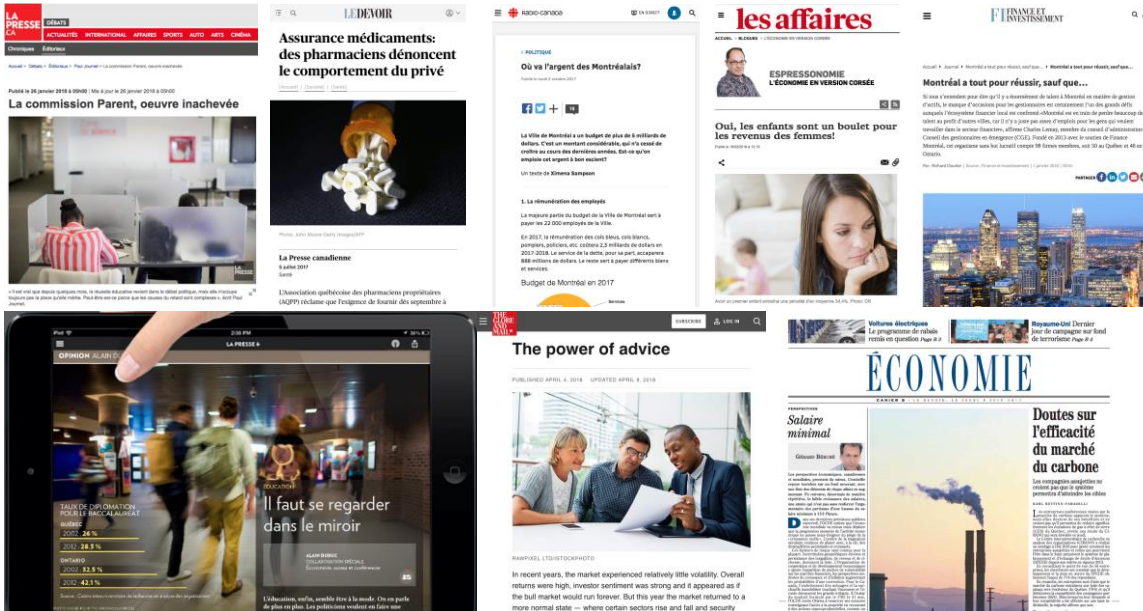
LA PRESSE.CA
DÉBATS
ACTUALITÉS INTERNATIONAL AFFAIRES SPORTS AUTO ARTS CINÉMA
Chroniques Éditoriaux

Publié le 26 janvier 2018 à 09h00 | Mis à jour le 26 janvier 2018 à 09h00

La commission Parent, oeuvre inachevée

LE DEVOIR

Assurance médicaments: des pharmaciens dénoncent le comportement du privé

Photo: John Moore Getty Images/AFP

La Presse canadienne
6 juillet 2017
Santé

L'Association québécoise des pharmaciens propriétaires (AQPP) réclame que l'exigence de fournir dès septembre à

Radio-Canada

EN DIRECT

POLITIQUE

Où va l'argent des Montréalais?

La Ville de Montréal a un budget de plus de 5 milliards de dollars. C'est un montant considérable, qui n'a cessé de croître au cours des dernières années. Est-ce qu'on emploie cet argent à bon escient?

Un texte de Ximena Sampson

1. La rémunération des employés

La majeure partie du budget de la Ville de Montréal sert à payer les 22 000 employés de la Ville.

En 2017, la rémunération des cols bleus, cols blancs, pompiers, policiers, etc. coûtera 2,5 milliards de dollars en 2017-2018. Le service de la dette, pour sa part, accaparera 888 millions de dollars. Le reste sert à payer différents biens et services.

Budget de Montréal en 2017

les affaires

ESPRESSONOMIE
L'ÉCONOMIE EN VERSION CORSÉE

Oui, les enfants sont un boulet pour les revenus des femmes!

FI FINANCE ET INVESTISSEMENT

Montréal a tout pour réussir, sauf que...

PARTAGER

LA PRESSE+

OPINION ALAIN D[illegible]

TAUX DE DIPLOMATION POUR LE BACCALAURÉAT
QUÉBEC
2012 : 26 %
2012 : 28,5 %
ONTARIO
2012 : 32,5 %
2012 : 42,1 %

ÉDUCATION
Il faut se regarder dans le miroir

ALAIN DUBUC
COLLABORATION SPÉCIALE

L'éducation, enfin, semble être à la mode. On en parle de plus en plus. Les politiciens veulent en faire une

THE GLOBE AND MAIL

SUBSCRIBE LOG IN

The power of advice

PUBLISHED APRIL 4, 2018 UPDATED APRIL 9, 2018

RAWPIXEL LTD/ISTOCKPHOTO

In recent years, the market experienced relatively little volatility. Overall returns were high, investor sentiment was strong and it appeared as if the bull market would run forever. But this year the market returned to a normal state — where certain sectors rise and fall and security

Voitures électriques
Royaume-Uni Dernier jour de campagne sur fond de terrorisme Page B 4

ÉCONOMIE

PERSPECTIVES
Salaire minimal
Gérard Bérubé

Doutes sur l'efficacité du marché du carbone

Les compagnies assujetties ne croient pas que le système permettra d'atteindre les cibles